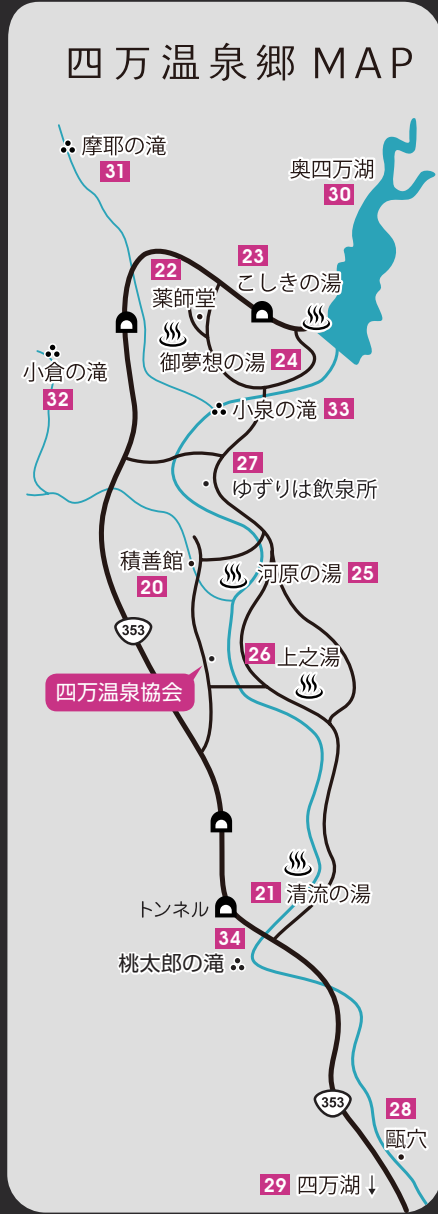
四万温泉郷 MAP

摩耶の滝
31

奥四万湖
30

23
こしきの湯

22
薬師堂

御夢想の湯 24

小倉の滝
32

小泉の滝 33

27
ゆずりは飲泉所

積善館
20

河原の湯 25

353

26 上之湯

四万温泉協会

21 清流の湯

トンネル
34

桃太郎の滝

353

28
甌穴

29 四万湖↓